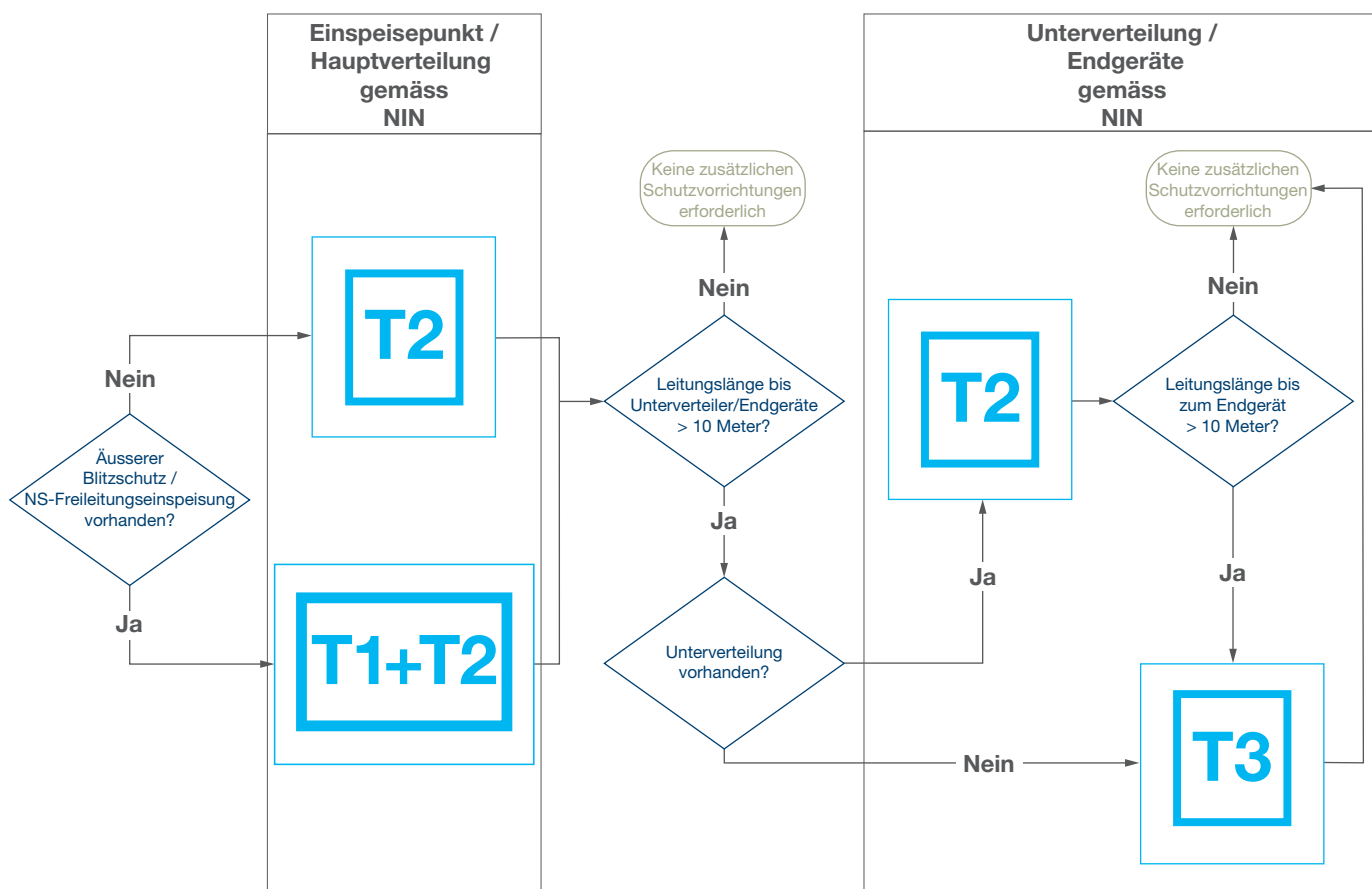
Einspeisepunkt / Hauptverteilung gemäss NIN

Unterverteilung / Endgeräte gemäss NIN

Keine zusätzlichen Schutzvorrichtungen erforderlich

Keine zusätzlichen Schutzvorrichtungen erforderlich

Nein

Nein

T2

Nein

Äusserer Blitzschutz / NS-Freileitungseinspeisung vorhanden?

Leitungslänge bis Unterverteiler/Endgeräte > 10 Meter?

T2

Leitungslänge bis zum Endgerät > 10 Meter?

Ja

Ja

Ja

Ja

T1+T2

Unterverteilung vorhanden?

Nein

T3